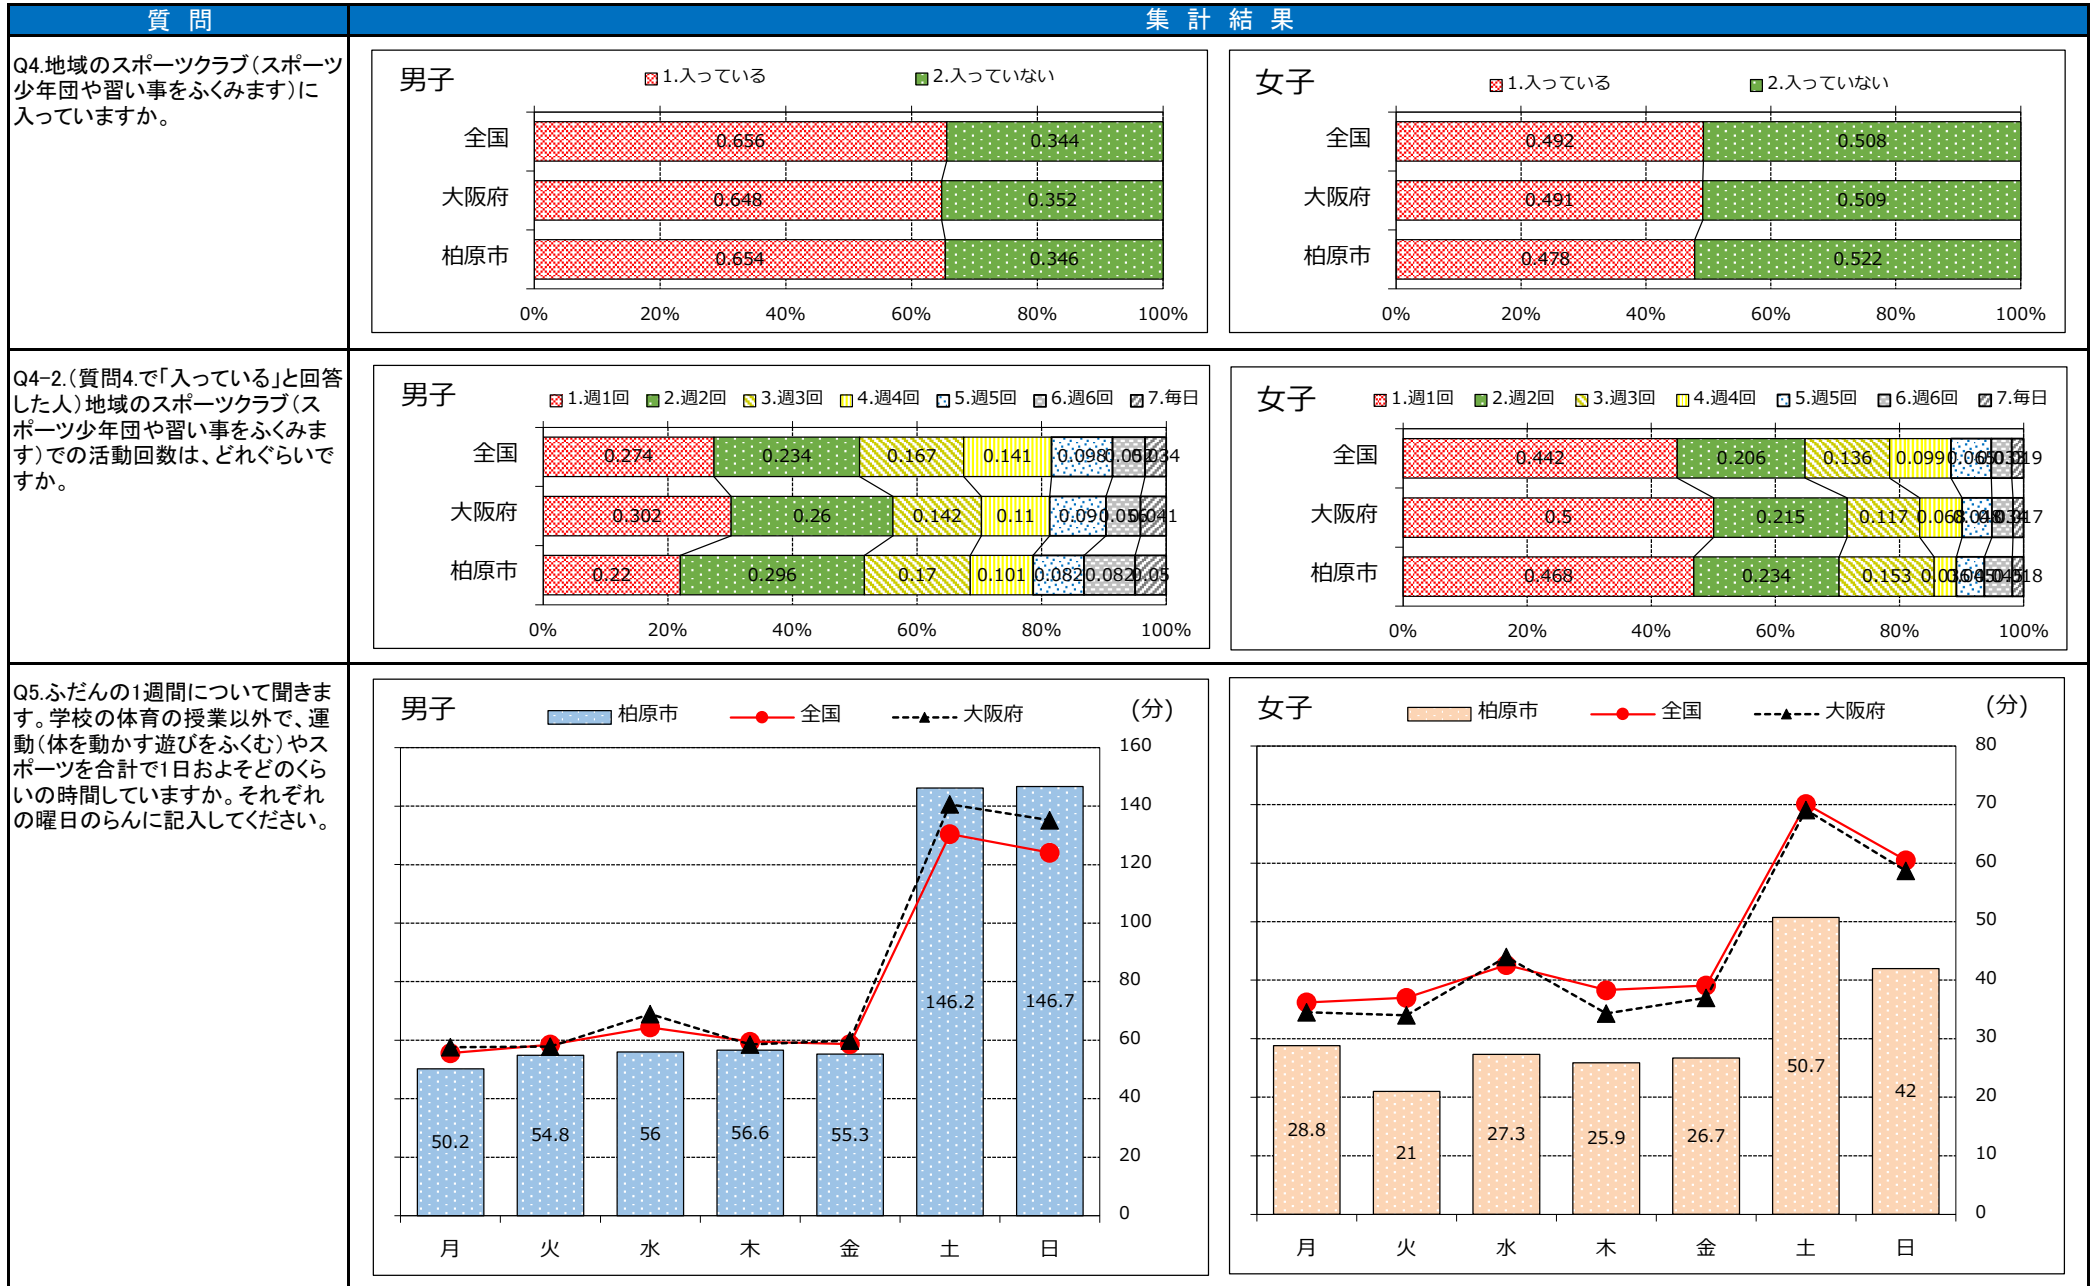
| 質問 | 集計結果 |
|---|---|
| Q4.地域のスポーツクラブ(スポーツ少年団や習い事をふくみます)に入っていますか。 | |
| Q4-2.(質問4.で「入っている」と回答した人)地域のスポーツクラブ(スポーツ少年団や習い事をふくみます)での活動回数は、どれぐらいですか。 | |
| Q5.ふだんの1週間について聞きます。学校の体育の授業以外で、運動(体を動かす遊びをふくむ)やスポーツを合計で1日およそどのくらいの時間していますか。それぞれの曜日のらんに記入してください。 | |

男子
1.入っている　2.入っていない
全国 0.656 0.344
大阪府 0.648 0.352
柏原市 0.654 0.346
0% 20% 40% 60% 80% 100%

女子
1.入っている　2.入っていない
全国 0.492 0.508
大阪府 0.491 0.509
柏原市 0.478 0.522
0% 20% 40% 60% 80% 100%

男子
1.週1回 2.週2回 3.週3回 4.週4回 5.週5回 6.週6回 7.毎日
全国 0.274 0.234 0.167 0.141 0.098 0.062 0.034
大阪府 0.302 0.26 0.142 0.11 0.090 0.056 0.041
柏原市 0.22 0.296 0.17 0.101 0.082 0.082 0.05
0% 20% 40% 60% 80% 100%

女子
1.週1回 2.週2回 3.週3回 4.週4回 5.週5回 6.週6回 7.毎日
全国 0.442 0.206 0.136 0.090 0.065 0.032 0.019
大阪府 0.5 0.215 0.117 0.068 0.048 0.034 0.017
柏原市 0.468 0.234 0.153 0.032 0.045 0.045 0.018
0% 20% 40% 60% 80% 100%

男子
柏原市　全国　大阪府
(分)
160 140 120 100 80 60 40 20 0
50.2 54.8 56 56.6 55.3 146.2 146.7
月 火 水 木 金 土 日

女子
柏原市　全国　大阪府
(分)
80 70 60 50 40 30 20 10 0
28.8 21 27.3 25.9 26.7 50.7 42
月 火 水 木 金 土 日